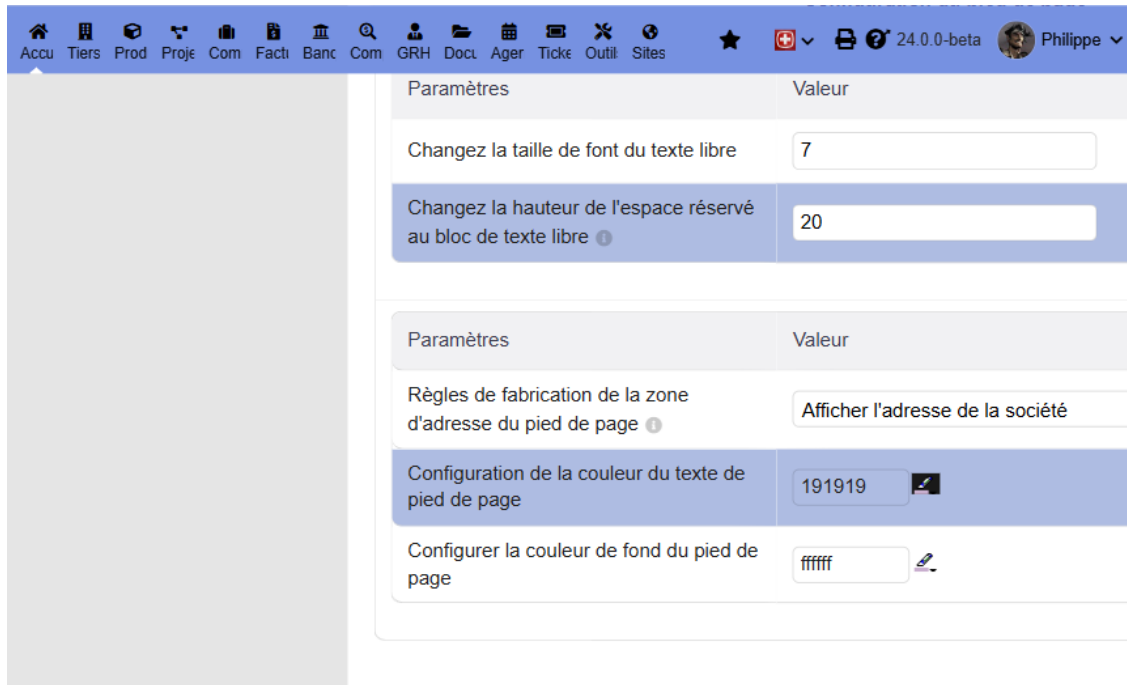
Accu Tiers Prod Proje Com Factı Banc Com GRH Docu Ager Ticke Outil Sites

24.0.0-beta Philippe

| Paramètres | Valeur |
|---|---|
| Changez la taille de font du texte libre | 7 |
| Changez la hauteur de l'espace réservé au bloc de texte libre | 20 |

| Paramètres | Valeur |
|---|---|
| Règles de fabrication de la zone d'adresse du pied de page | Afficher l'adresse de la société |
| Configuration de la couleur du texte de pied de page | 191919 |
| Configurer la couleur de fond du pied de page | ffffff |